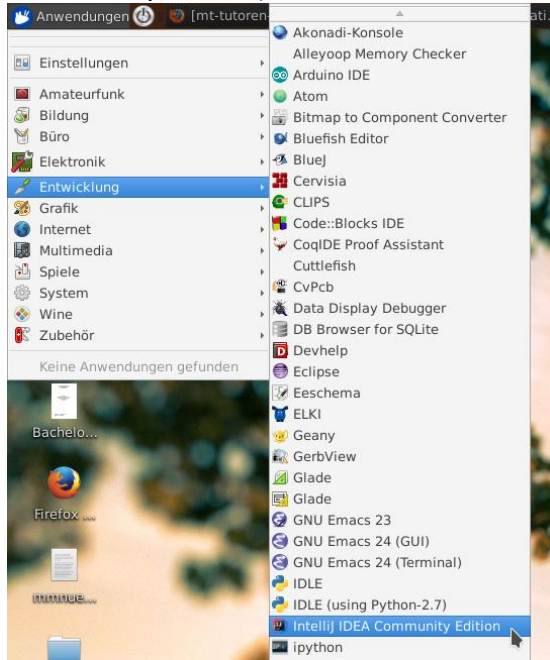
Anwendungen [mt-tutoren ati.

Einstellungen
Amateurfunk
Bildung
Büro
Elektronik
Entwicklung
Grafik
Internet
Multimedia
Spiele
System
Wine
Zubehör

Keine Anwendungen gefunden

Bachelo...
Firefox ...
mmmue...

Akonadi-Konsole
Alleyoop Memory Checker
Arduino IDE
Atom
Bitmap to Component Converter
Bluefish Editor
BlueJ
Cervisia
CLIPS
Code::Blocks IDE
CoqIDE Proof Assistant
Cuttlefish
CvPcb
Data Display Debugger
DB Browser for SQLite
Devhelp
Eclipse
Eeschema
ELKI
Geany
GerbView
Glade
Glade
GNU Emacs 23
GNU Emacs 24 (GUI)
GNU Emacs 24 (Terminal)
IDLE
IDLE (using Python-2.7)
IntelliJ IDEA Community Edition
ipython